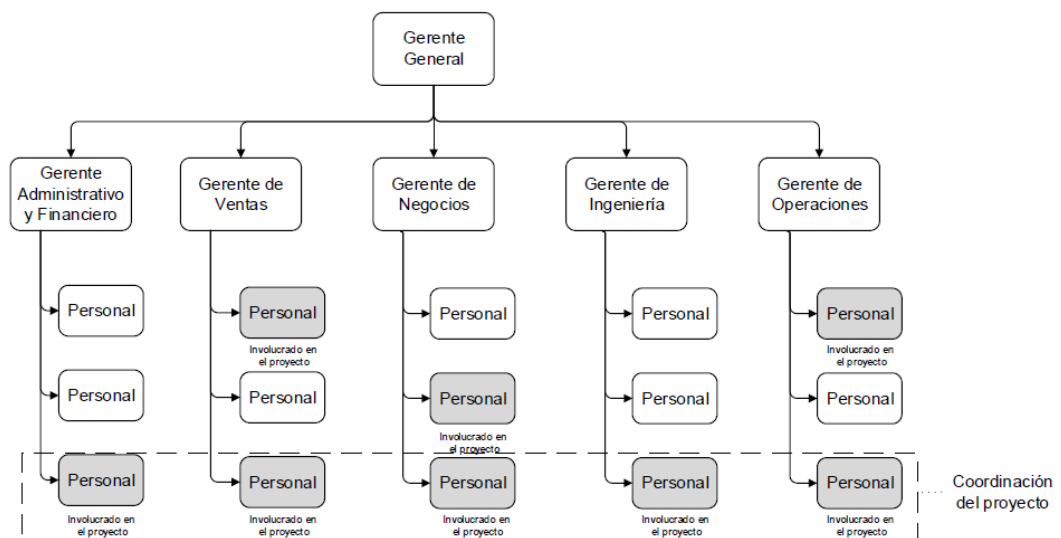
Gerente General

Gerente Administrativo y Financiero

Personal

Personal

Personal
Involucrado en el proyecto

Gerente de Ventas

Personal
Involucrado en el proyecto

Personal

Personal
Involucrado en el proyecto

Gerente de Negocios

Personal

Personal
Involucrado en el proyecto

Personal
Involucrado en el proyecto

Gerente de Ingeniería

Personal

Personal

Personal
Involucrado en el proyecto

Gerente de Operaciones

Personal
Involucrado en el proyecto

Personal

Personal
Involucrado en el proyecto

Coordinación del proyecto